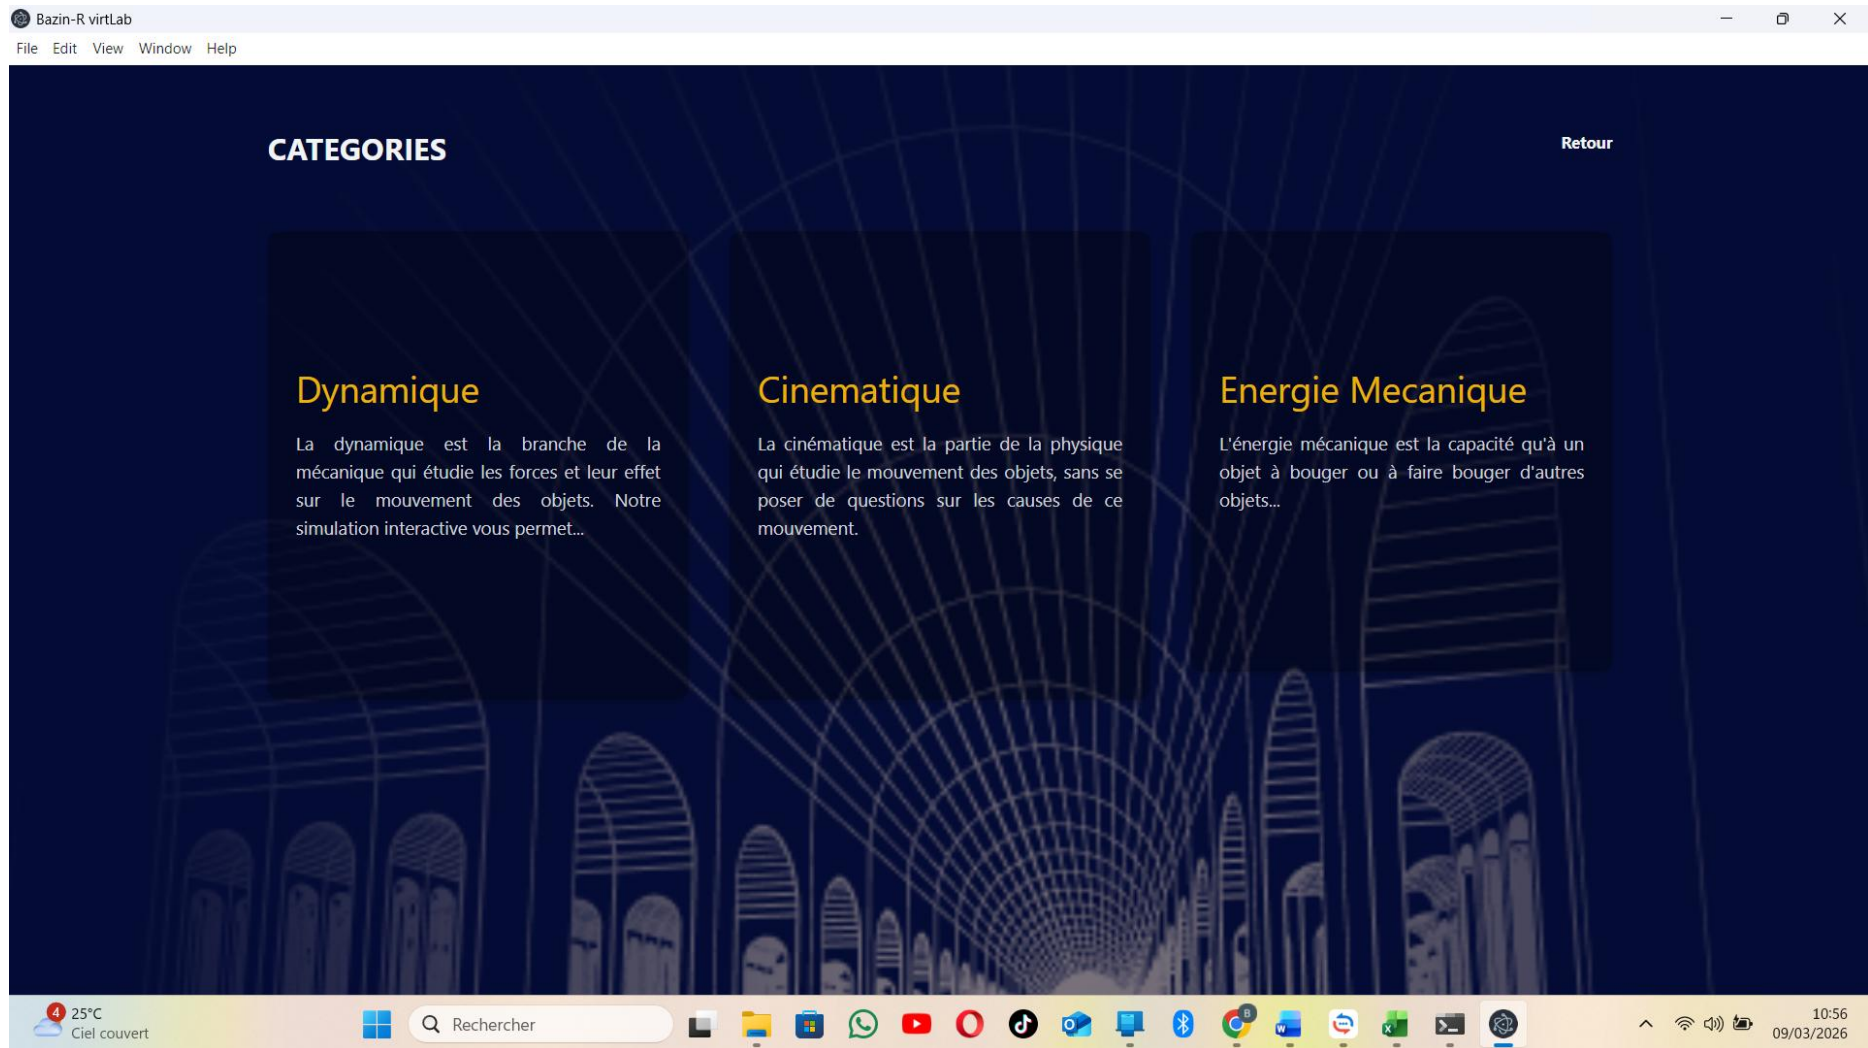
Bazin-R virtLab

File Edit View Window Help

CATEGORIES

Retour

Dynamique

La dynamique est la branche de la mécanique qui étudie les forces et leur effet sur le mouvement des objets. Notre simulation interactive vous permet...

Cinematique

La cinématique est la partie de la physique qui étudie le mouvement des objets, sans se poser de questions sur les causes de ce mouvement.

Energie Mecanique

L'énergie mécanique est la capacité qu'à un objet à bouger ou à faire bouger d'autres objets...

4 25°C
Ciel couvert

Rechercher

10:56
09/03/2026